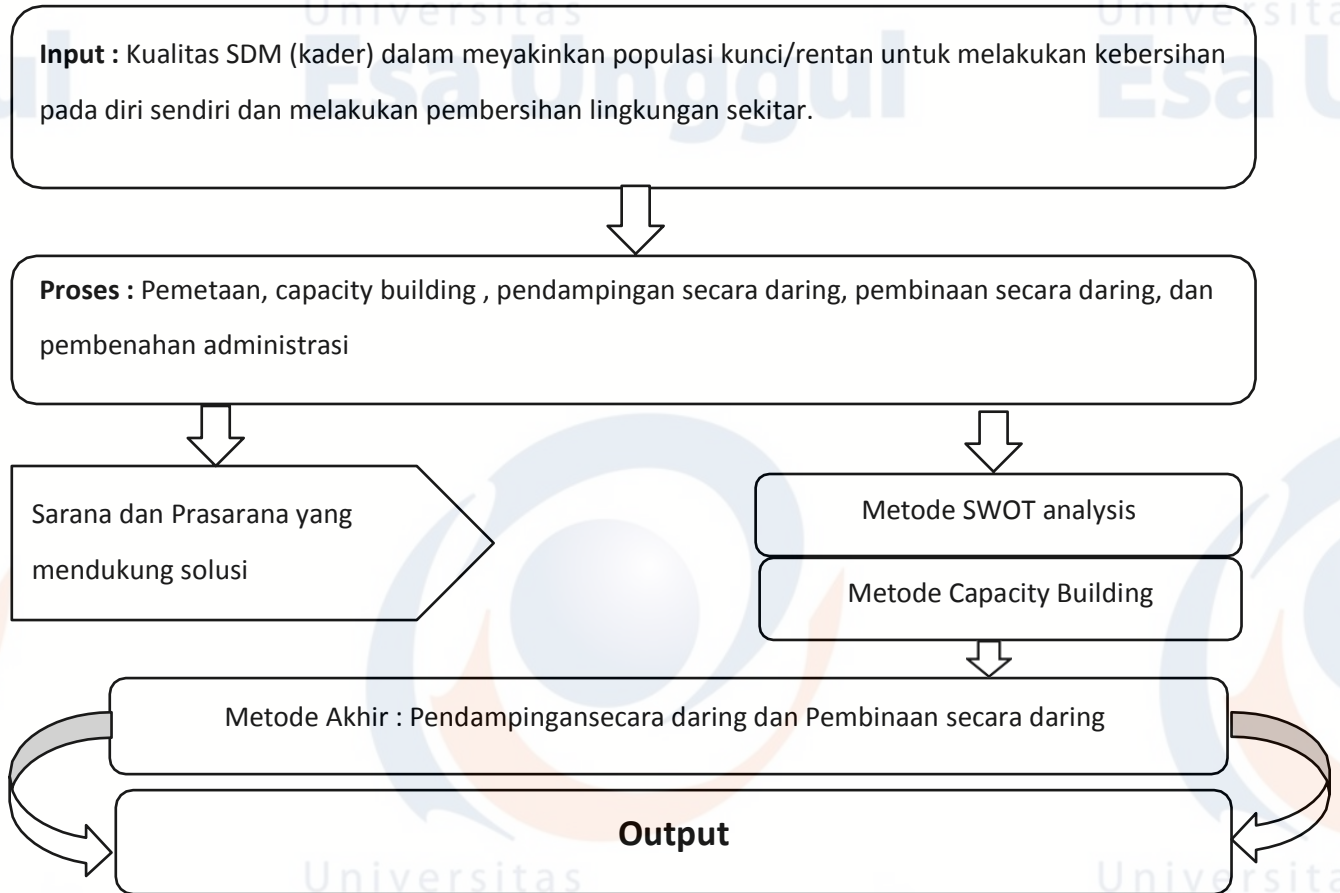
Universitas
Esa Unggul
Universitas
Esa U

**Input :** Kualitas SDM (kader) dalam meyakinkan populasi kunci/rentan untuk melakukan kebersihan pada diri sendiri dan melakukan pembersihan lingkungan sekitar.

**Proses :** Pemetaan, capacity building , pendampingan secara daring, pembinaan secara daring, dan pembenahan administrasi

Sarana dan Prasarana yang mendukung solusi

Metode SWOT analysis

Metode Capacity Building

Metode Akhir : Pendampingansecara daring dan Pembinaan secara daring

**Output**

Universitas
Universitas